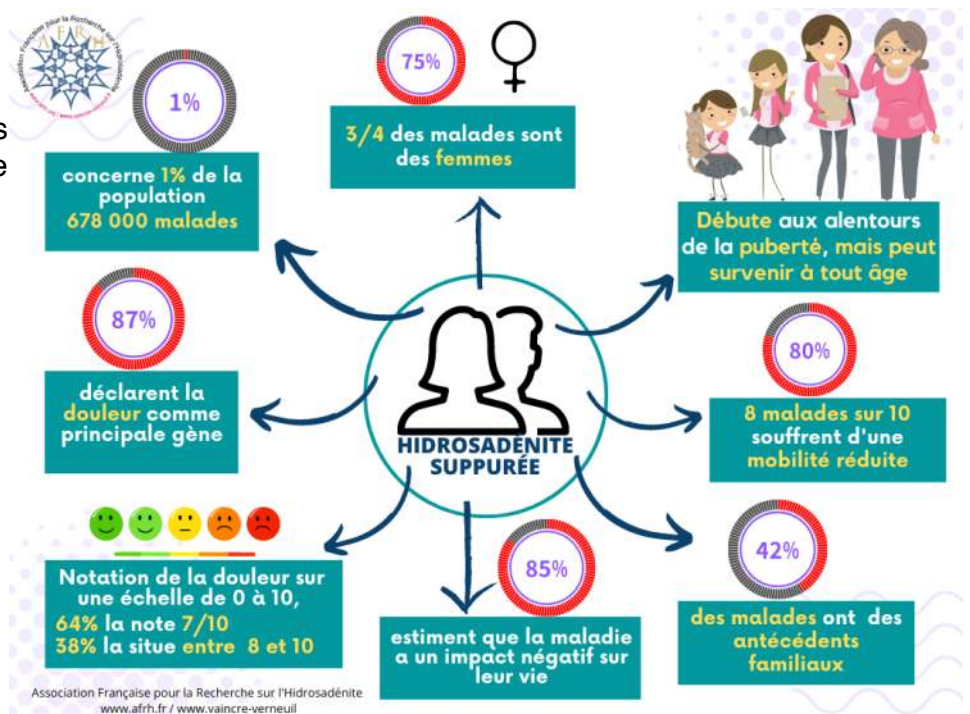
Association Française pour la Recherche sur l'Hidrosadénite
AFRH

s
e

1%

concerne 1% de la population
678 000 malades

75%

3/4 des malades sont des femmes

Débute aux alentours de la puberté, mais peut survenir à tout âge

87%

déclarent la douleur comme principale gène

HIDROSADÉNITE SUPPURÉE

80%

8 malades sur 10 souffrent d'une mobilité réduite

Notation de la douleur sur une échelle de 0 à 10,
64% la note 7/10
38% la situe entre 8 et 10

85%

estiment que la maladie a un impact négatif sur leur vie

42%

des malades ont des antécédents familiaux

Association Française pour la Recherche sur l'Hidrosadénite
www.afrh.fr / www.vaincre-verneuil